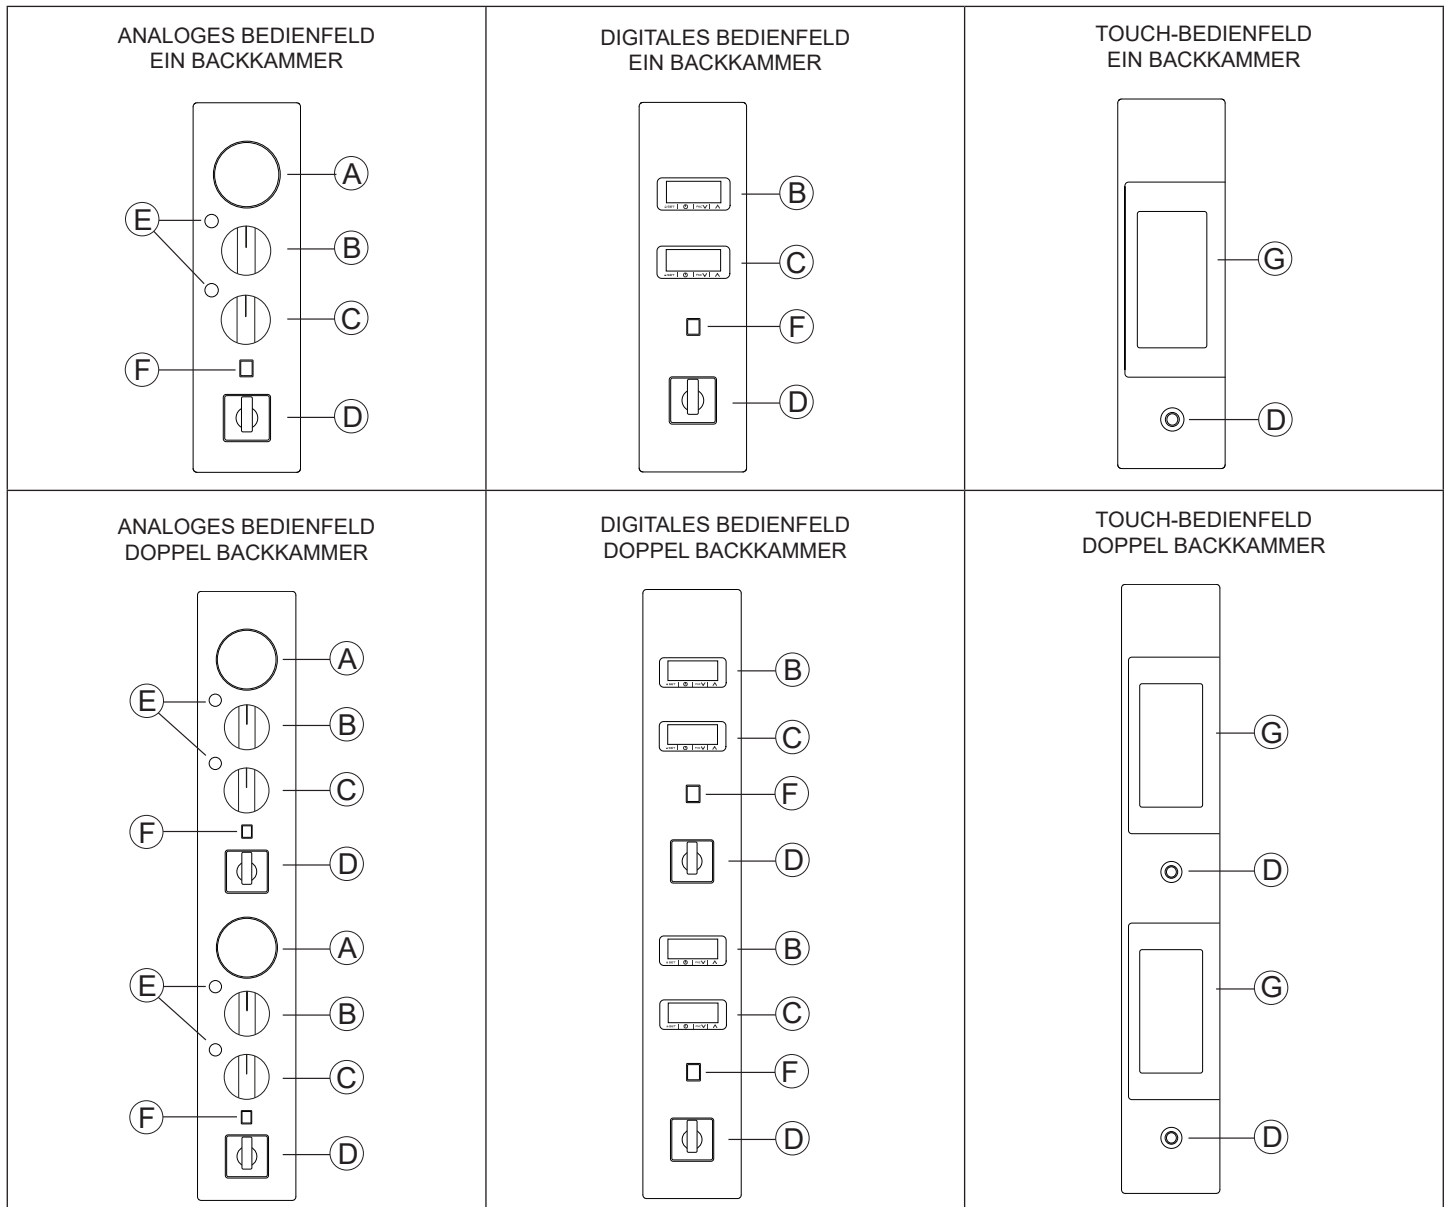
ANALOGES BEDIENFELD
EIN BACKKAMMER

A
E
B
C
F
D

DIGITALES BEDIENFELD
EIN BACKKAMMER

B
C
F
D

TOUCH-BEDIENFELD
EIN BACKKAMMER

G
D

ANALOGES BEDIENFELD
DOPPEL BACKKAMMER

A
E
B
C
F
D
A
E
B
C
F
D

DIGITALES BEDIENFELD
DOPPEL BACKKAMMER

B
C
F
D
B
C
F
D

TOUCH-BEDIENFELD
DOPPEL BACKKAMMER

G
D
G
D